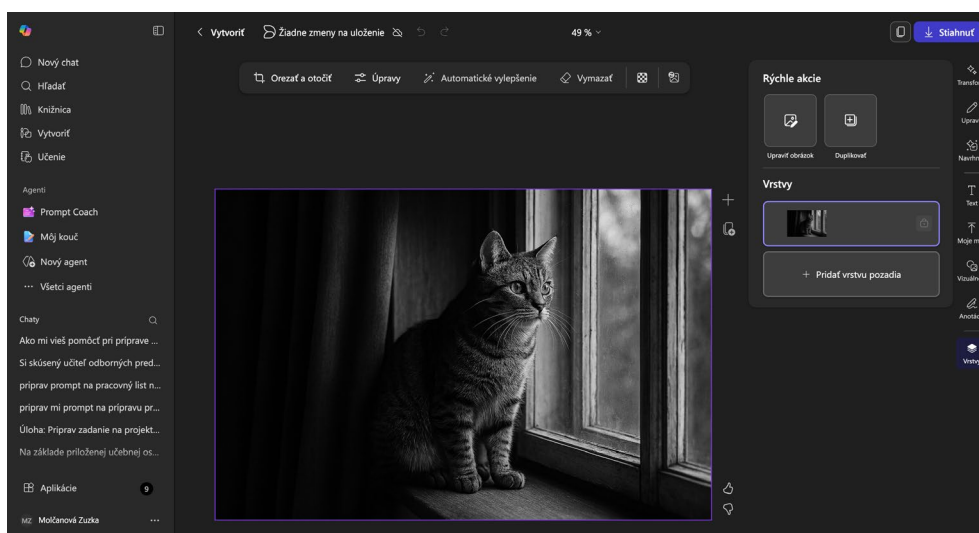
Nový chat
Hľadať
Knižnica
Vytvoriť
Učenie

Agenti
Prompt Coach
Môj kouč
Nový agent
Všetci agenti

Chaty
Ako mi vieš pomôcť pri príprave ...
Si skúsený učiteľ odborných pred...
priprav prompt na pracovný list n...
priprav mi prompt na prípravu pr...
Úloha: Priprav zadanie na projekt...
Na základe priloženej učebnej os...

Aplikácie 9
MZ Molčanová Zuzka ...

< Vytvoriť
Žiadne zmeny na uloženie
49 %
Stiahnuť

Orezať a otočiť
Úpravy
Automatické vylepšenie
Vymazať

Rýchle akcie
Upraviť obrázok
Duplikovať

Vrstvy
+ Pridať vrstvu pozadia

Transfo
Upra
Navrhn
Text
Moje m
Vizuáln
Anotác
Vrstv